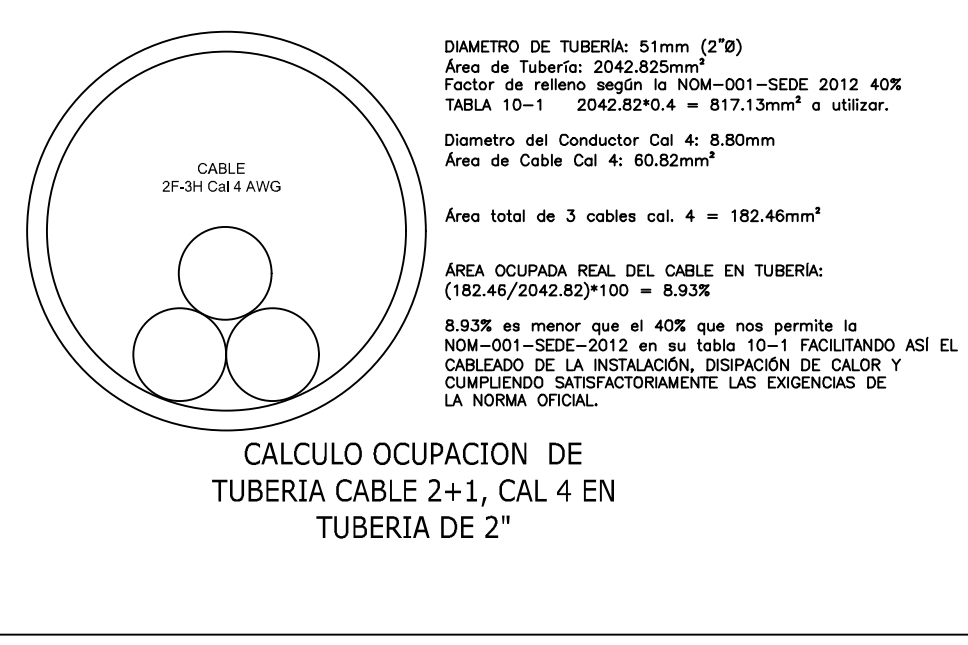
CABLE
2F-3H Cal 4 AWG

DIAMETRO DE TUBERÍA: 51mm (2"Ø)
Área de Tubería: 2042.825mm$^2$
Factor de relleno según la NOM-001-SEDE 2012 40%
TABLA 10-1    2042.82*0.4 = 817.13mm$^2$ a utilizar.

Diametro del Conductor Cal 4: 8.80mm
Área de Cable Cal 4: 60.82mm$^2$

Área total de 3 cables cal. 4 = 182.46mm$^2$

ÁREA OCUPADA REAL DEL CABLE EN TUBERÍA:
(182.46/2042.82)*100 = 8.93%

8.93% es menor que el 40% que nos permite la NOM-001-SEDE-2012 en su tabla 10-1 FACILITANDO ASÍ EL CABLEADO DE LA INSTALACIÓN, DISIPACIÓN DE CALOR Y CUMPLIENDO SATISFACTORIAMENTE LAS EXIGENCIAS DE LA NORMA OFICIAL.

CALCULO OCUPACION DE TUBERIA CABLE 2+1, CAL 4 EN TUBERIA DE 2"